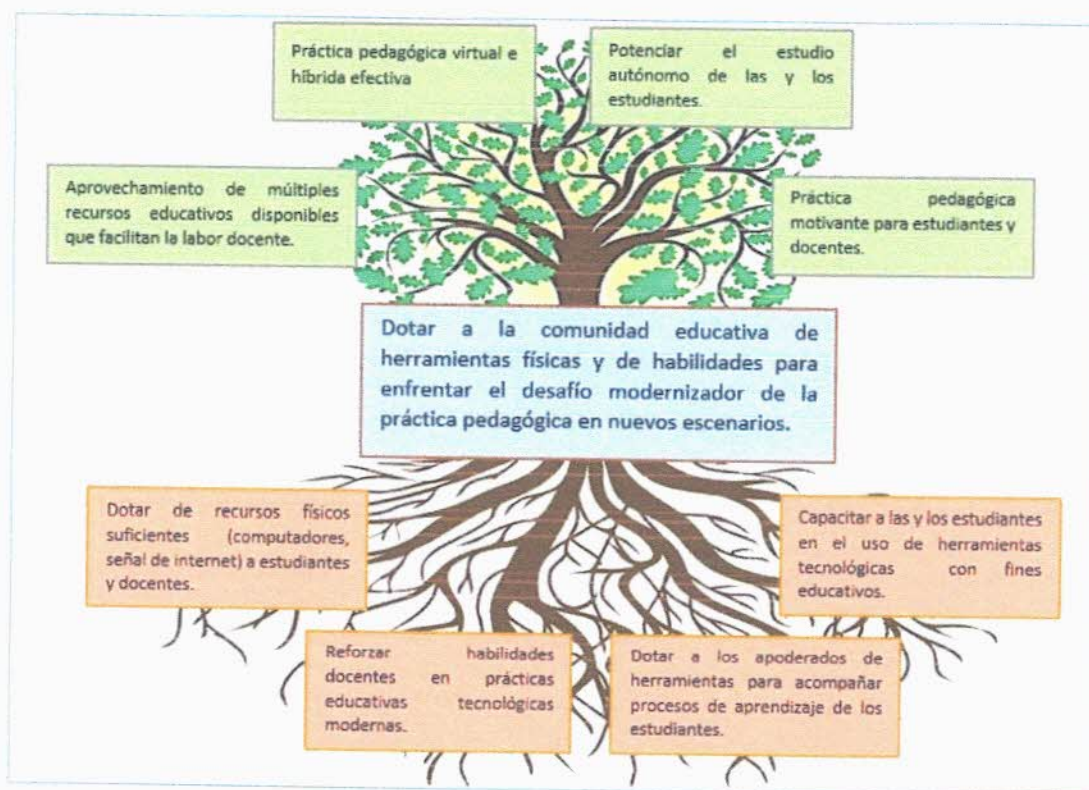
Práctica pedagógica virtual e híbrida efectiva

Potenciar el estudio autónomo de las y los estudiantes.

Aprovechamiento de múltiples recursos educativos disponibles que facilitan la labor docente.

Práctica pedagógica motivante para estudiantes y docentes.

Dotar a la comunidad educativa de herramientas físicas y de habilidades para enfrentar el desafío modernizador de la práctica pedagógica en nuevos escenarios.

Dotar de recursos físicos suficientes (computadores, señal de internet) a estudiantes y docentes.

Capacitar a las y los estudiantes en el uso de herramientas tecnológicas con fines educativos.

Reforzar habilidades docentes en prácticas educativas tecnológicas modernas.

Dotar a los apoderados de herramientas para acompañar procesos de aprendizaje de los estudiantes.